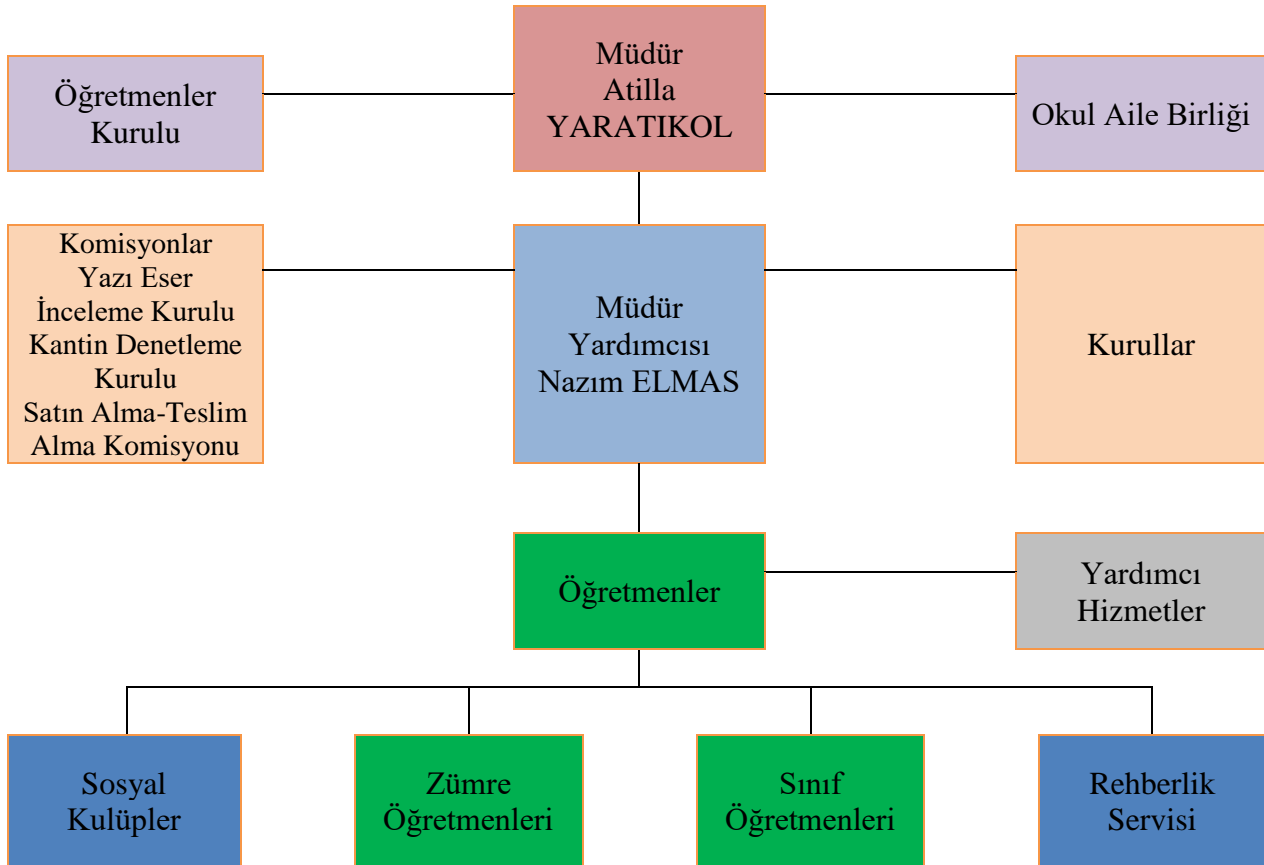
Öğretmenler Kurulu

Müdür
Atilla
YARATIKOL

Okul Aile Birliği

Komisyonlar
Yazı Eser
İnceleme Kurulu
Kantin Denetleme
Kurulu
Satın Alma-Teslim
Alma Komisyonu

Müdür
Yardımcısı
Nazım ELMAS

Kurullar

Öğretmenler

Yardımcı
Hizmetler

Sosyal
Kulüpler

Zümre
Öğretmenleri

Sınıf
Öğretmenleri

Rehberlik
Servisi